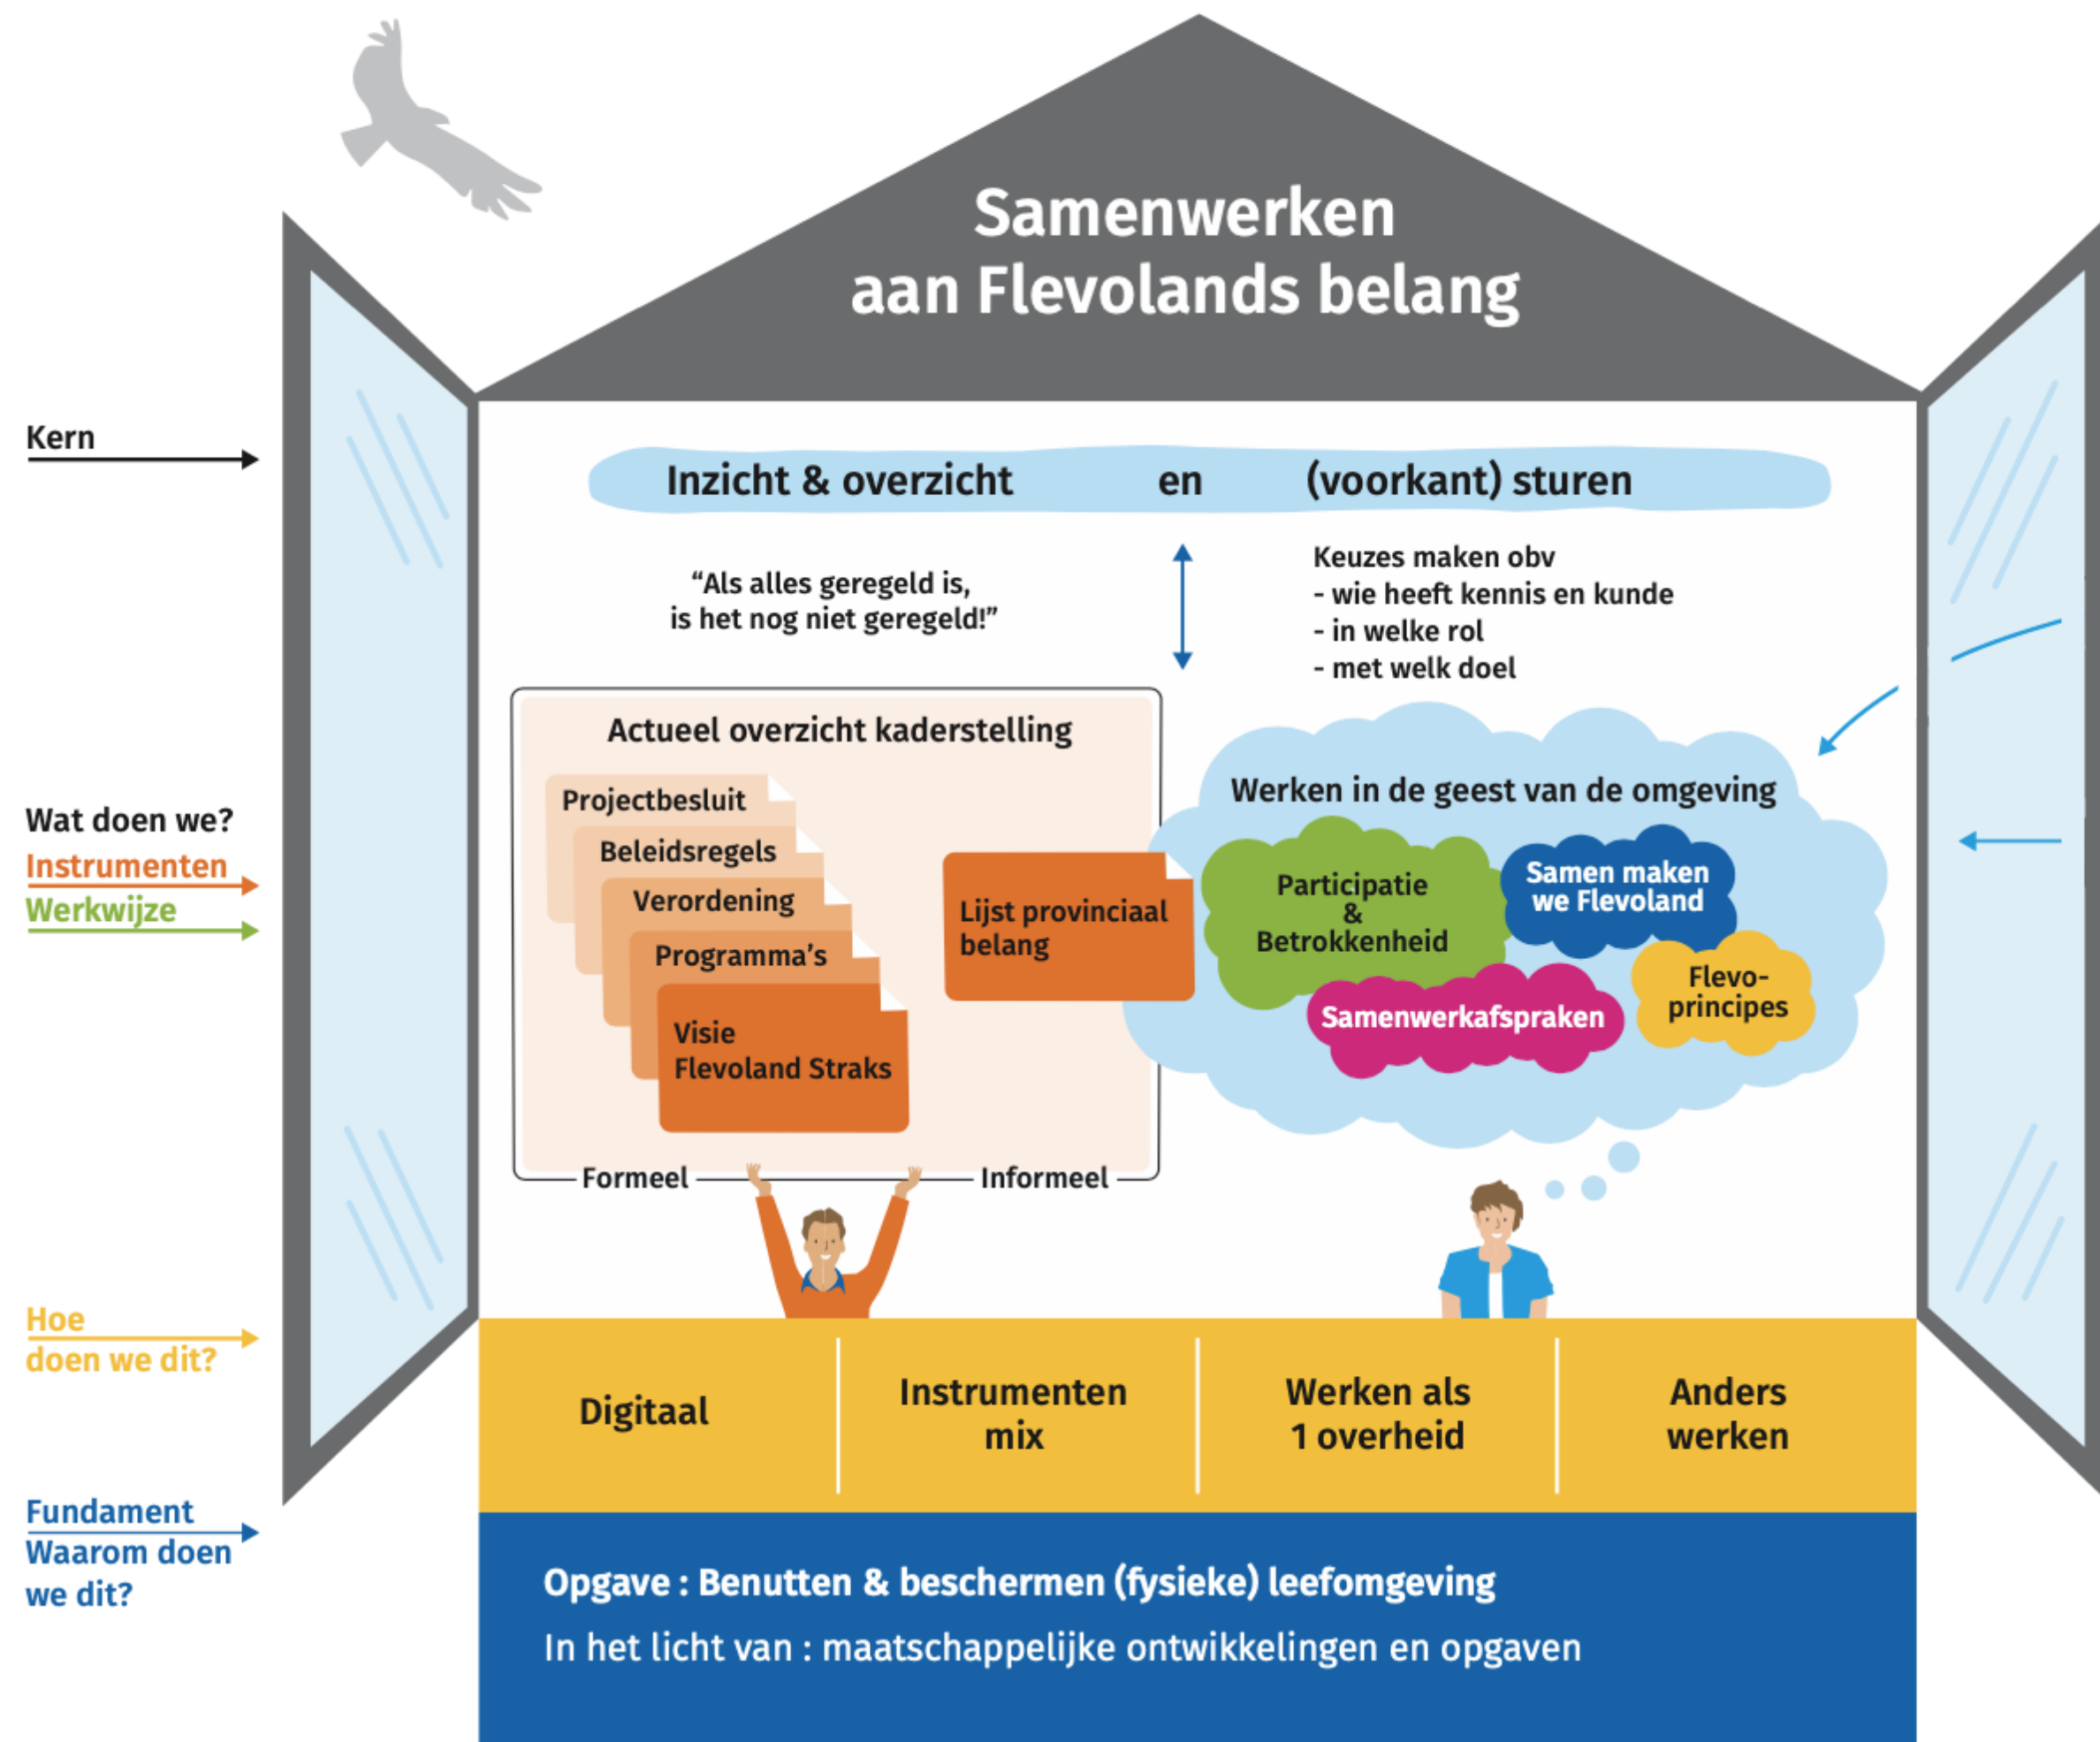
Samenwerken
aan Flevolands belang

Kern

Inzicht & overzicht en (voorkant) sturen

"Als alles geregeld is,
is het nog niet geregeld!"

Keuzes maken obv
- wie heeft kennis en kunde
- in welke rol
- met welk doel

Wat doen we?
Instrumenten
Werkwijze

Actueel overzicht kaderstelling

Projectbesluit
Beleidsregels
Verordening
Programma's
Visie
Flevoland Straks

Lijst provinciaal belang

Formeel
Informeel

Werken in de geest van de omgeving

Participatie
&
Betrokkenheid

Samen maken we Flevoland

Samenwerkafspraken

Flevo-principes

Hoe
doen we dit?

| Digitaal | Instrumenten mix | Werken als 1 overheid | Anders werken |
|---|---|---|---|

Fundament
Waarom doen we dit?

Opgave : Benutten & beschermen (fysieke) leefomgeving
In het licht van : maatschappelijke ontwikkelingen en opgaven